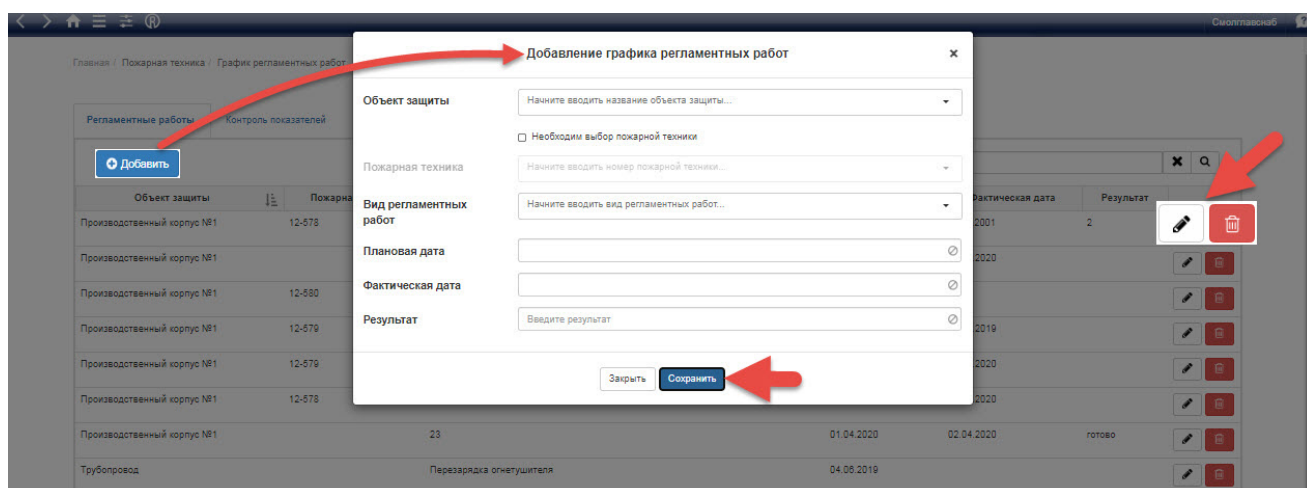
Смолглавснаб

Главная / Пожарная техника / График регламентных работ

Регламентные работы | Контроль показателей

Добавить

| Объект защиты | Пожарна | | | Фактическая дата | Результат |
|---|---|---|---|---|---|
| Производственный корпус №1 | 12-578 | | | 2001 | 2 |
| Производственный корпус №1 | | | | 2020 | |
| Производственный корпус №1 | 12-580 | | | | |
| Производственный корпус №1 | 12-579 | | | 2019 | |
| Производственный корпус №1 | 12-579 | | | 2020 | |
| Производственный корпус №1 | 12-578 | | | 2020 | |
| Производственный корпус №1 | | 23 | 01.04.2020 | 02.04.2020 | готово |
| Трубопровод | | Перезарядка огнетушителя | 04.06.2019 | | |

Добавление графика регламентных работ ×

Объект защиты: Начните вводить название объекта защиты...

Необходим выбор пожарной техники

Пожарная техника: Начните вводить номер пожарной техники...

Вид регламентных работ: Начните вводить вид регламентных работ...

Плановая дата

Фактическая дата

Результат: Введите результат

Закрыть | Сохранить